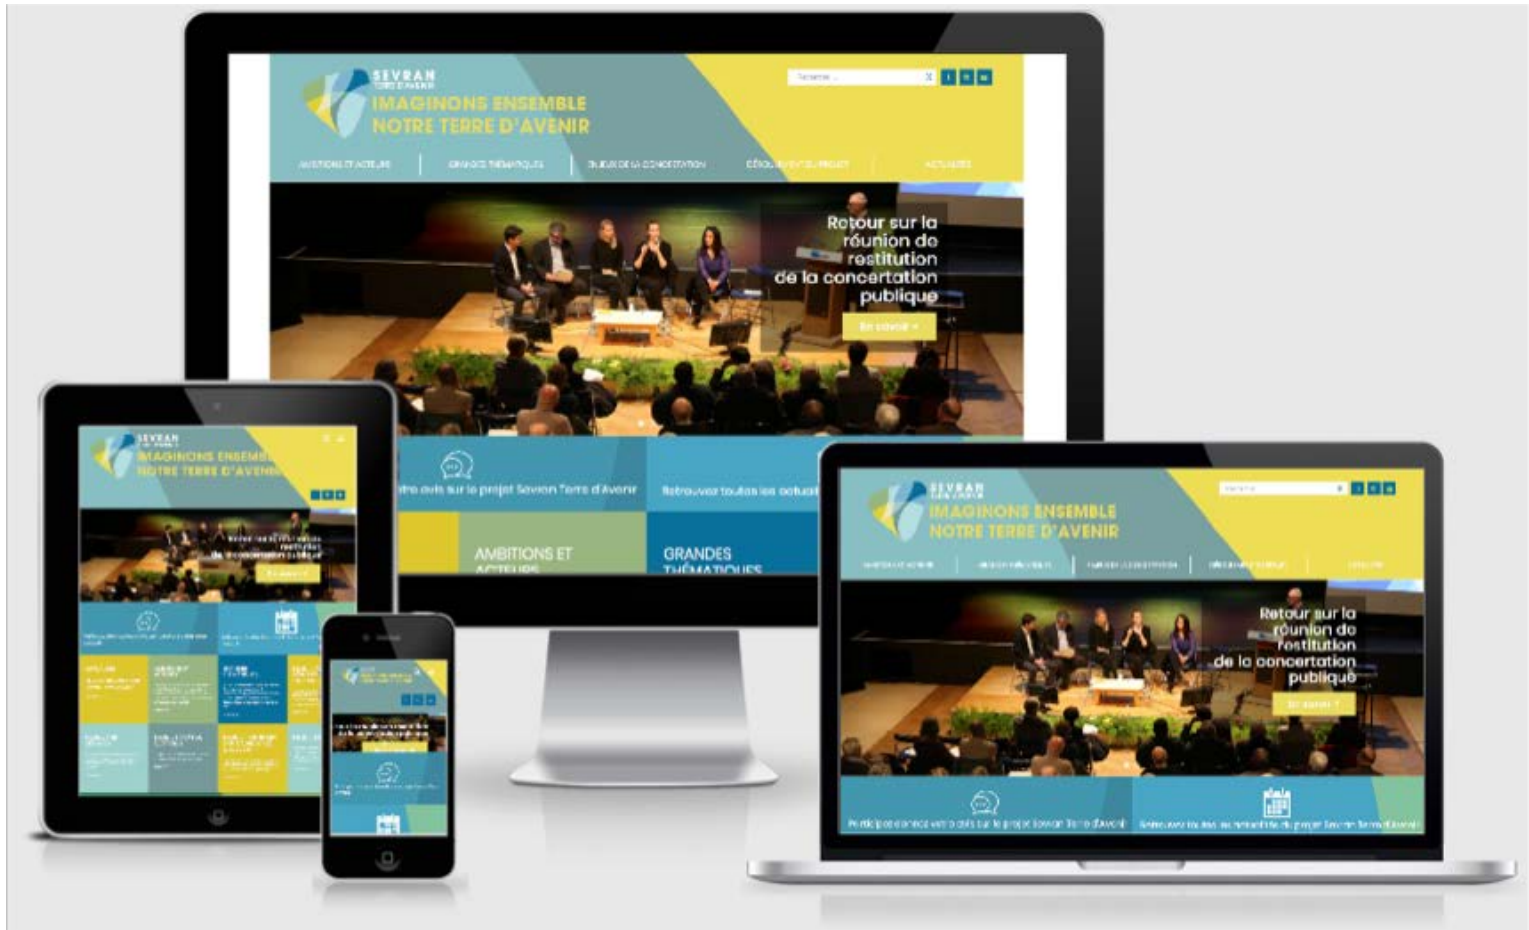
SEVRAN
TERRE D'AVENIR
IMAGINONS ENSEMBLE
NOTRE TERRE D'AVENIR

Recherche ...

AMBITIONS ET ACTEURS | GRANDES THÉMATIQUES | ENJEUX DE LA CONCERTATION | DÉROULEMENT DU PROJET | ACTUALITÉS

Retour sur la réunion de restitution de la concertation publique

En savoir +

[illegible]tre avis sur le projet Sevran Terre d'Avenir

Retrouvez toutes les actual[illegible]

AMBITIONS ET ACTEURS

GRANDES THÉMATIQUES

SEVRAN
TERRE D'AVENIR
IMAGINONS ENSEMBLE
NOTRE TERRE D'AVENIR

Retour sur la réunion de restitution de la concertation publique

En savoir +

Participez en donnant votre avis sur le projet Sevran Terre d'Avenir

Retrouvez toutes les actualités du projet Sevran Terre d'Avenir

SEVRAN
IMAGINONS ENSEMBLE
NOTRE TERRE D'AVENIR

En savoir +